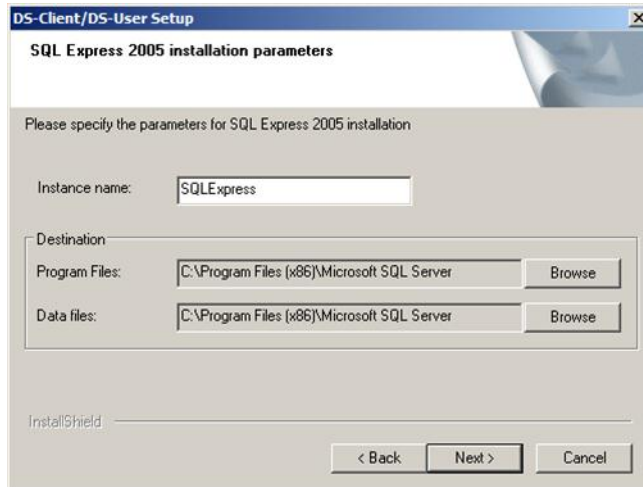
DS-Client/DS-User Setup

×

SQL Express 2005 installation parameters

Please specify the parameters for SQL Express 2005 installation

Instance name: SQLExpress

Destination

Program Files: C:\Program Files (x86)\Microsoft SQL Server Browse

Data files: C:\Program Files (x86)\Microsoft SQL Server Browse

InstallShield

< Back Next > Cancel